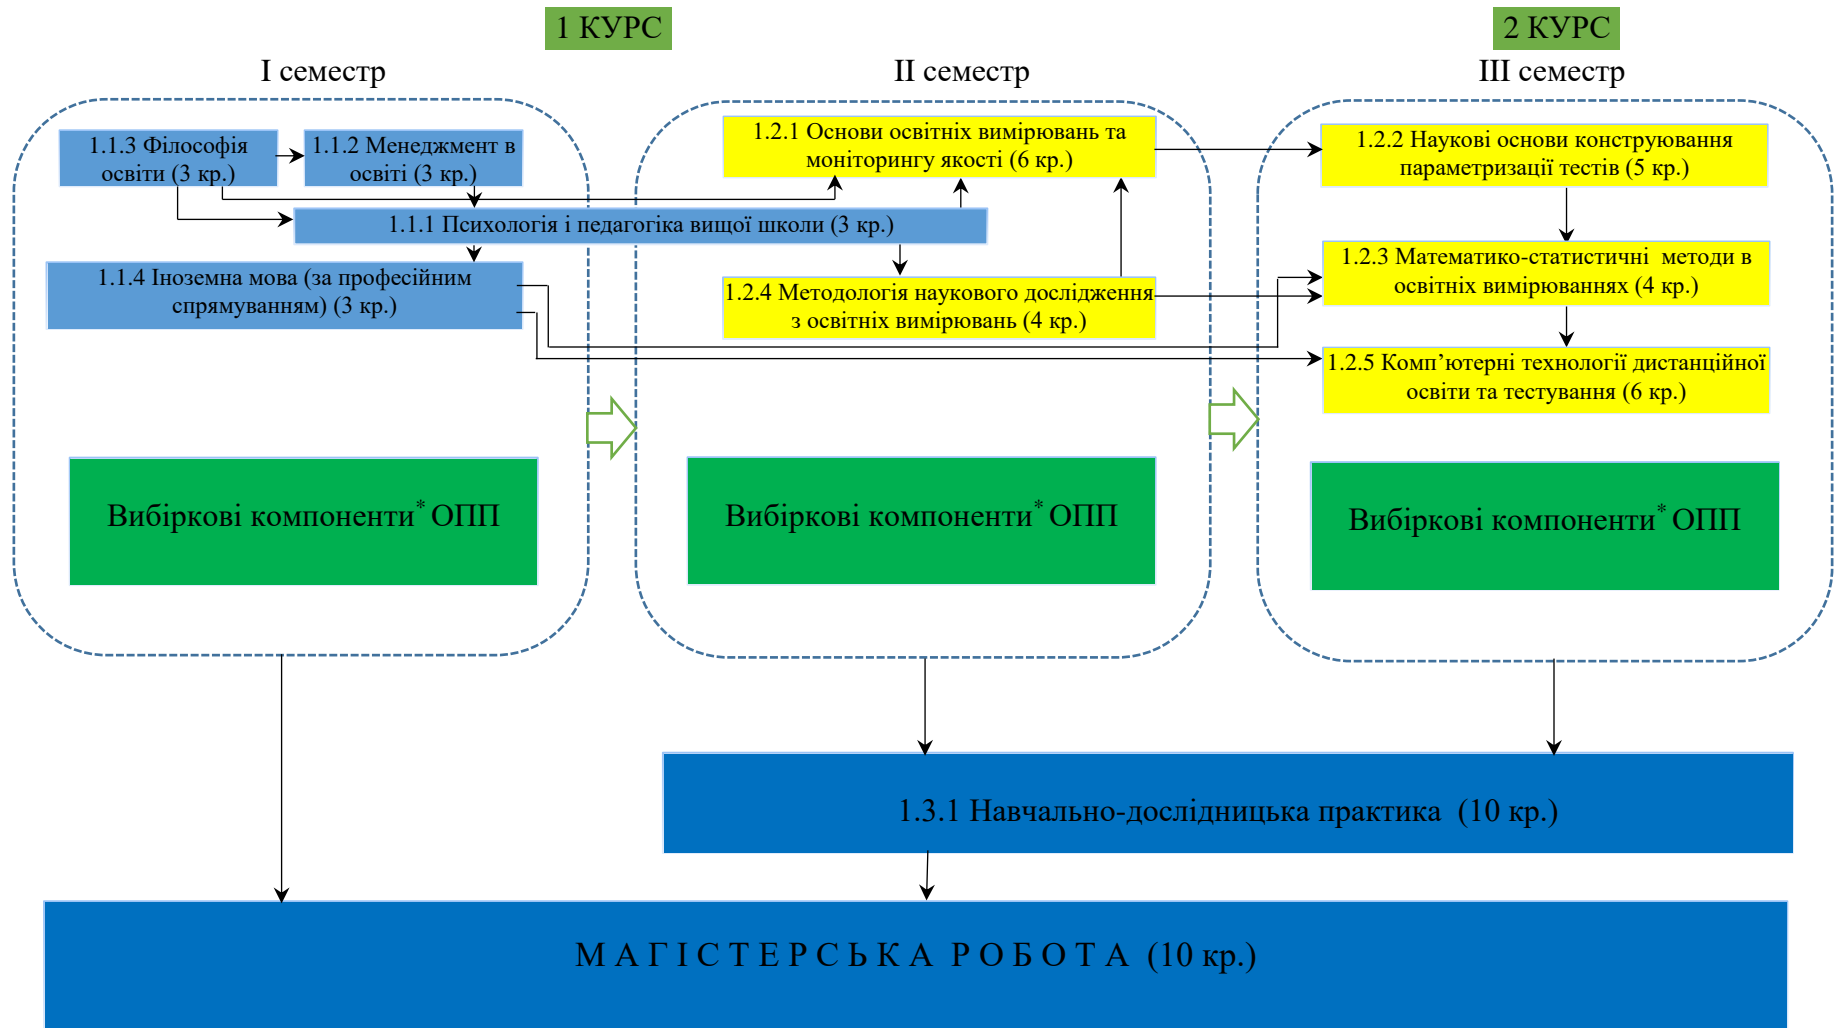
1 КУРС

2 КУРС

I семестр

II семестр

III семестр

1.1.3 Філософія освіти (3 кр.)

1.1.2 Менеджмент в освіті (3 кр.)

1.1.1 Психологія і педагогіка вищої школи (3 кр.)

1.1.4 Іноземна мова (за професійним спрямуванням) (3 кр.)

Вибіркові компоненти$^*$ ОПП

1.2.1 Основи освітніх вимірювань та моніторингу якості (6 кр.)

1.2.4 Методологія наукового дослідження з освітніх вимірювань (4 кр.)

Вибіркові компоненти$^*$ ОПП

1.2.2 Наукові основи конструювання параметризації тестів (5 кр.)

1.2.3 Математико-статистичні методи в освітніх вимірюваннях (4 кр.)

1.2.5 Комп'ютерні технології дистанційної освіти та тестування (6 кр.)

Вибіркові компоненти$^*$ ОПП

1.3.1 Навчально-дослідницька практика (10 кр.)

МАГІСТЕРСЬКА РОБОТА (10 кр.)